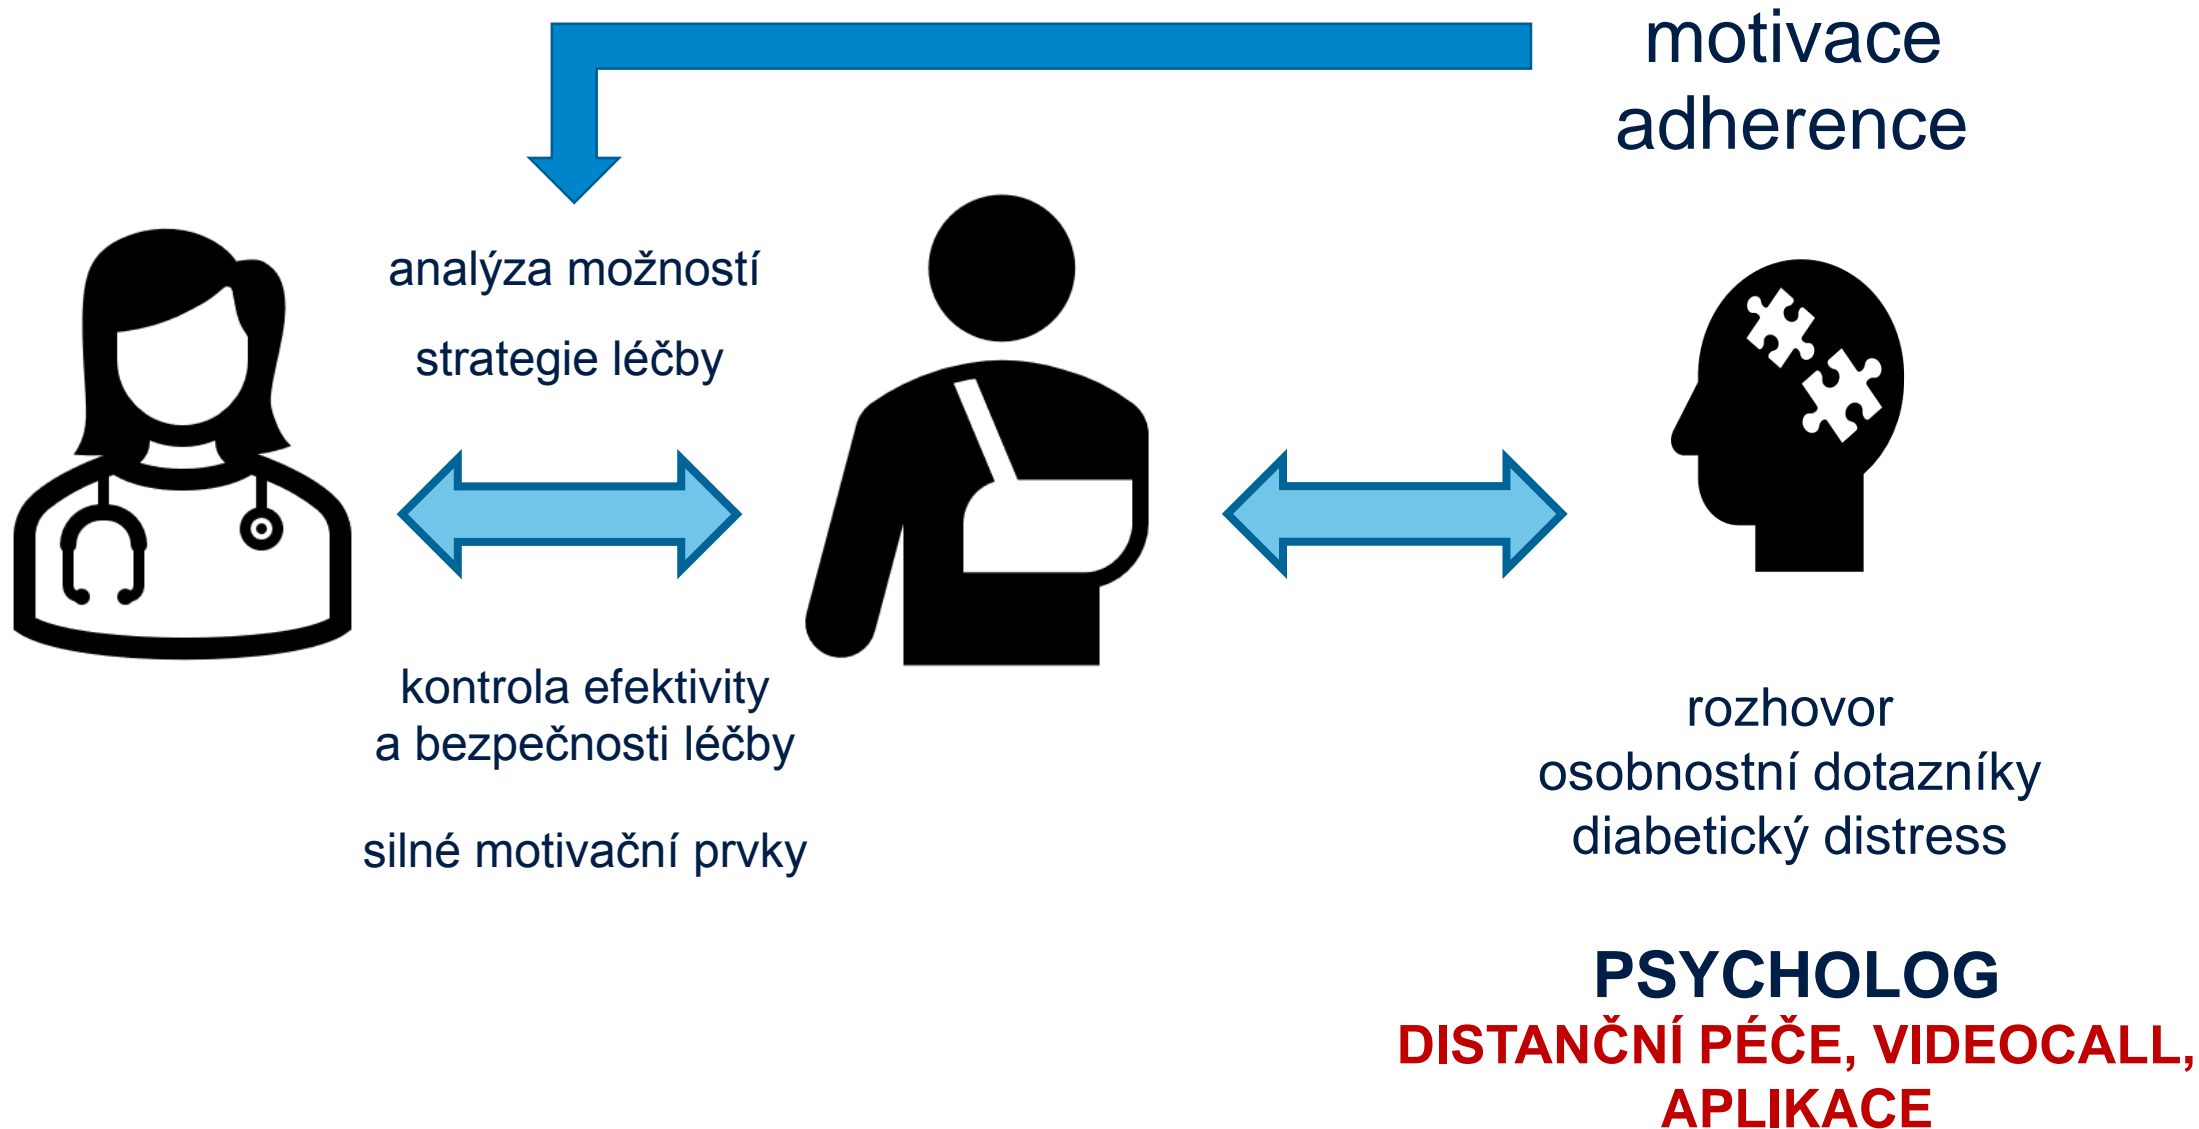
motivace
adherence

analýza možností

strategie léčby

kontrola efektivity
a bezpečnosti léčby

silné motivační prvky

rozhovor
osobnostní dotazníky
diabetický distress

PSYCHOLOG
DISTANČNÍ PÉČE, VIDEOCALL, APLIKACE